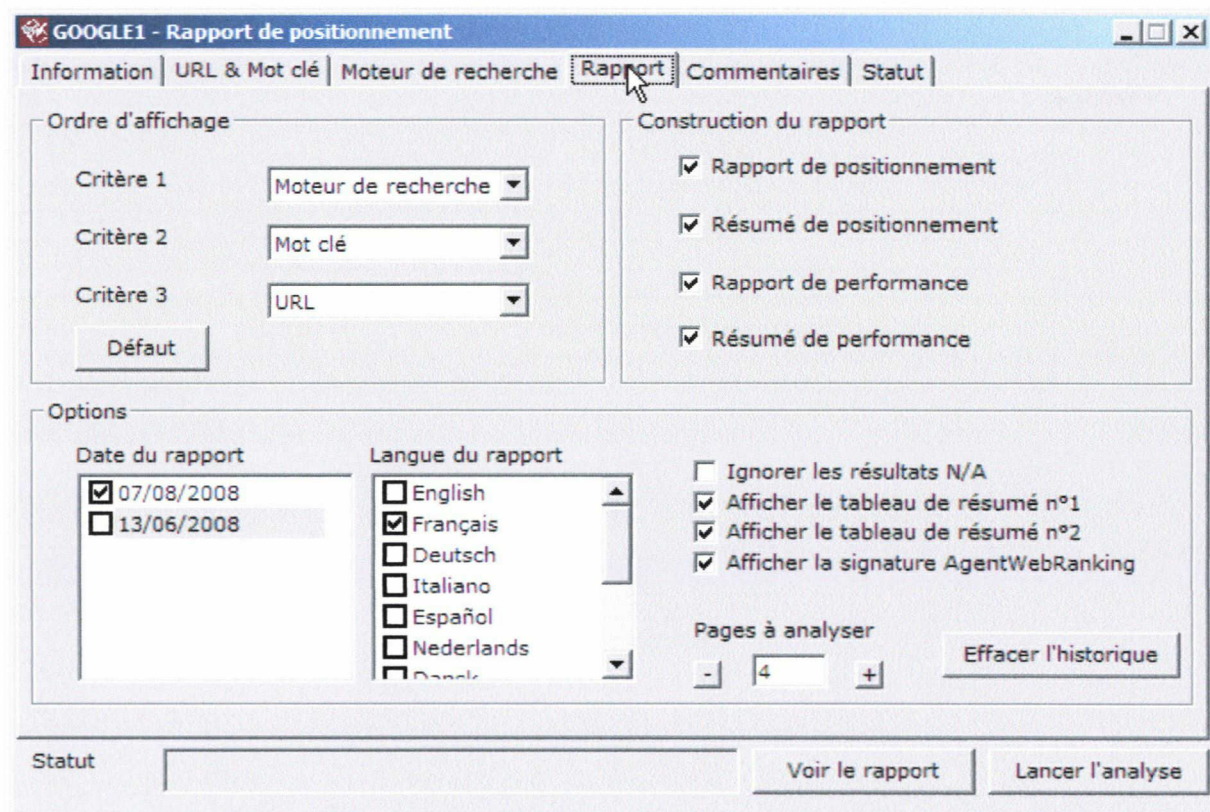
GOOGLE1 - Rapport de positionnement

Information | URL & Mot clé | Moteur de recherche | Rapport | Commentaires | Statut

Ordre d'affichage

Critère 1 Moteur de recherche

Critère 2 Mot clé

Critère 3 URL

Défaut

Construction du rapport

☑ Rapport de positionnement

☑ Résumé de positionnement

☑ Rapport de performance

☑ Résumé de performance

Options

Date du rapport

☑ 07/08/2008
☐ 13/06/2008

Langue du rapport

☐ English
☑ Français
☐ Deutsch
☐ Italiano
☐ Español
☐ Nederlands
☐ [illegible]

☐ Ignorer les résultats N/A
☑ Afficher le tableau de résumé n°1
☑ Afficher le tableau de résumé n°2
☑ Afficher la signature AgentWebRanking

Pages à analyser

- 4 +

Effacer l'historique

Statut

Voir le rapport

Lancer l'analyse